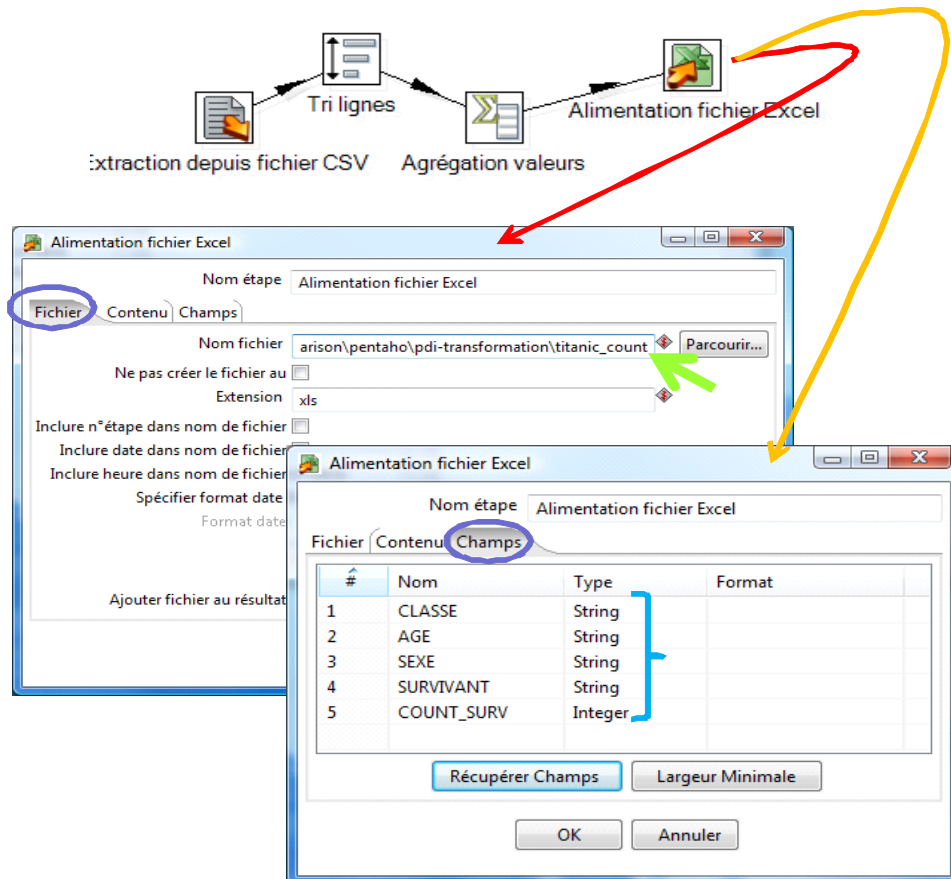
Tri lignes

Alimentation fichier Excel

Extraction depuis fichier CSV

Agrégation valeurs

Alimentation fichier Excel

Nom étape Alimentation fichier Excel

Fichier Contenu Champs

Nom fichier arison\pentaho\pdi-transformation\titanic_count Parcourir...

Ne pas créer le fichier au

Extension xls

Inclure n°étape dans nom de fichier

Inclure date dans nom de fichier

Inclure heure dans nom de fichier

Spécifier format date

Format date

Ajouter fichier au résultat

Alimentation fichier Excel

Nom étape Alimentation fichier Excel

Fichier Contenu Champs

| # | Nom | Type | Format |
|---|---|---|---|
| 1 | CLASSE | String | |
| 2 | AGE | String | |
| 3 | SEXE | String | |
| 4 | SURVIVANT | String | |
| 5 | COUNT_SURV | Integer | |

Récupérer Champs Largeur Minimale

OK Annuler